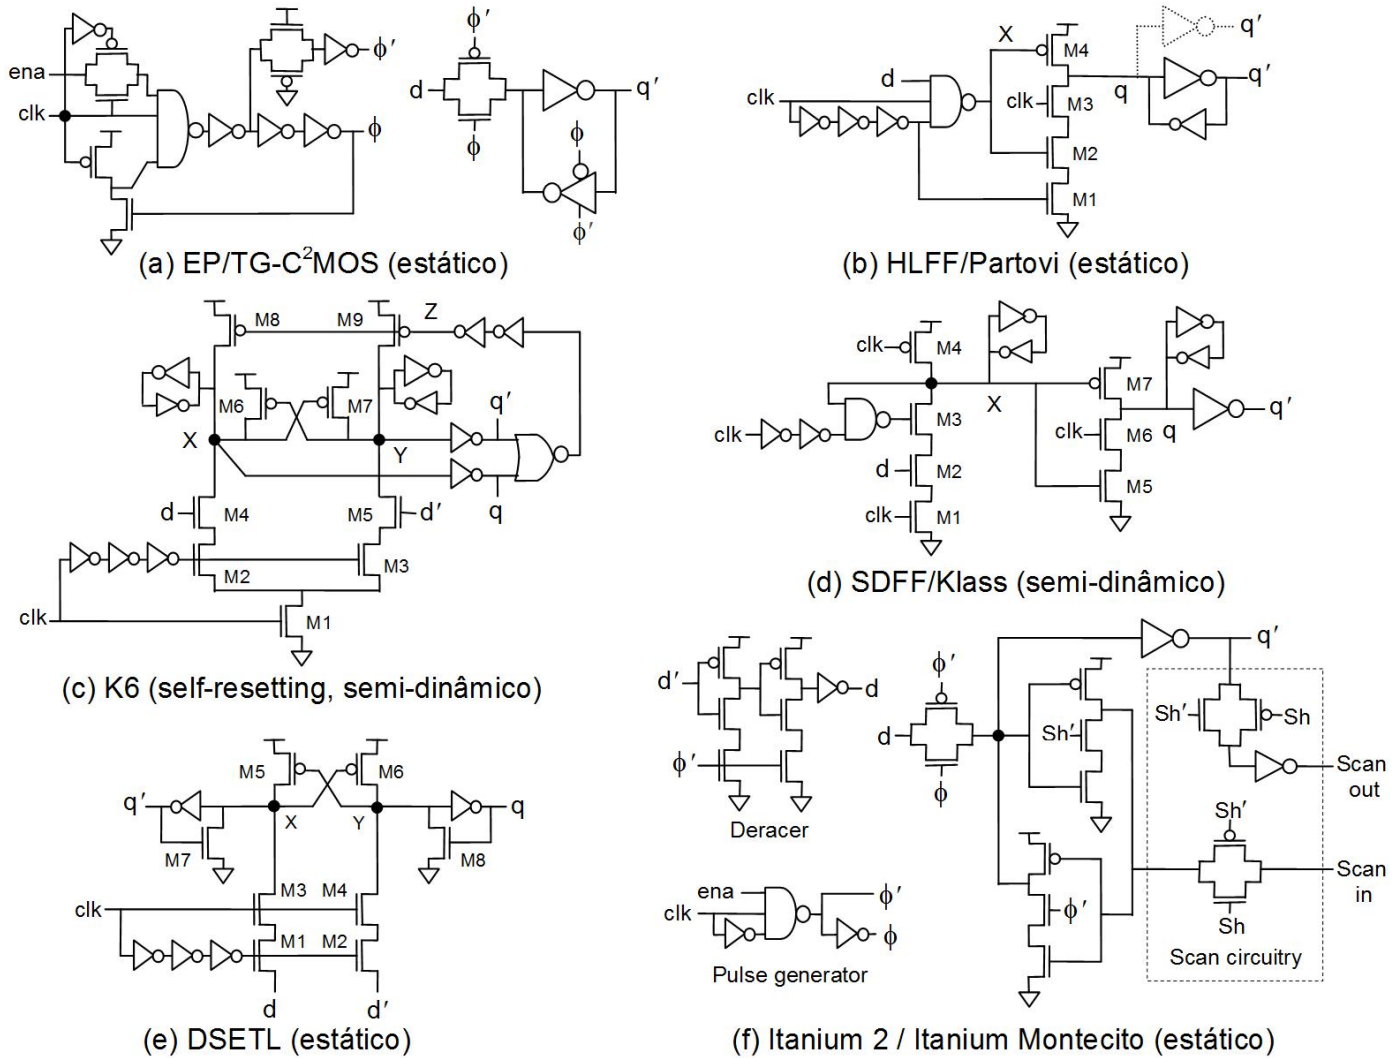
ena
clk
$\phi'$
$\phi$
d
$\phi'$
$\phi$
q'
$\phi$
$\phi'$
(a) EP/TG-C$^2$MOS (estático)

X
d
clk
M4
clk
M3
q
q'
q'
M2
M1
(b) HLFF/Partovi (estático)

M8
M9
Z
M6
M7
q'
X
Y
d
M4
M5
d'
q
M2
M3
clk
M1
(c) K6 (self-resetting, semi-dinâmico)

clk
M4
X
M7
clk
M3
clk
M6
q
q'
d
M2
M5
clk
M1
(d) SDFF/Klass (semi-dinâmico)

M5
M6
q'
X
Y
q
M7
M8
clk
M3
M4
M1
M2
d
d'
(e) DSETL (estático)

d'
d
$\phi'$
Deracer
ena
clk
$\phi'$
$\phi$
Pulse generator
$\phi'$
d
$\phi$
q'
Sh'
Sh
Sh'
Scan out
Sh'
$\phi'$
Scan in
Sh
Scan circuitry
(f) Itanium 2 / Itanium Montecito (estático)